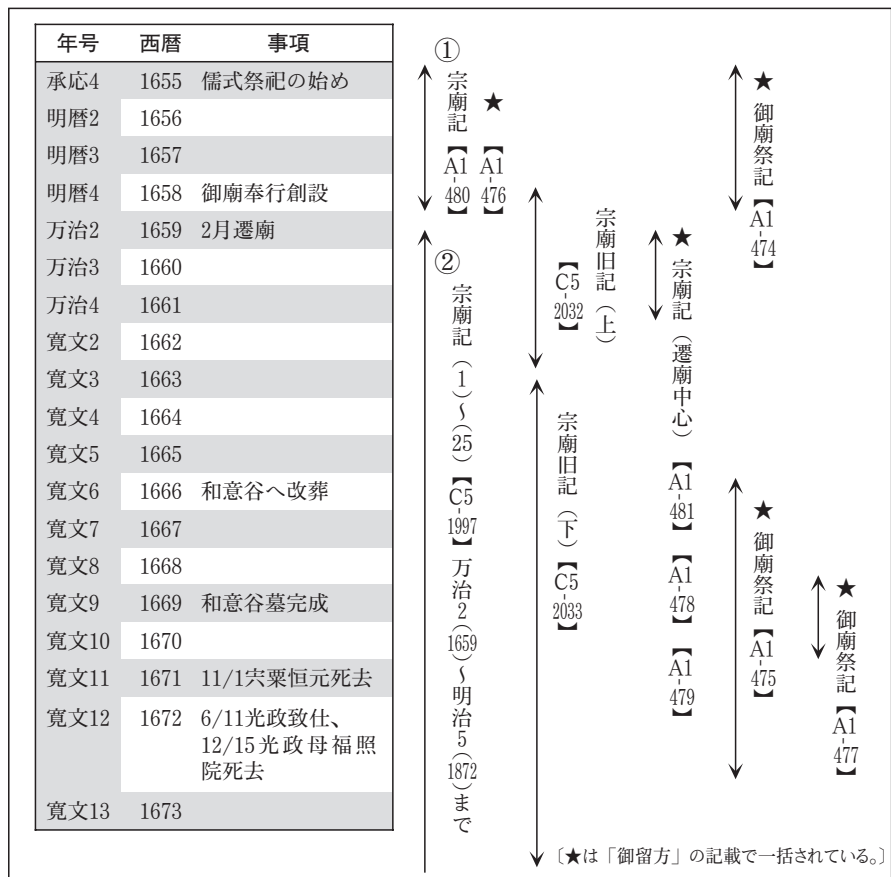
| 年号 | 西暦 | 事項 |
|---|---|---|
| 承応4 | 1655 | 儒式祭祀の始め |
| 明暦2 | 1656 | |
| 明暦3 | 1657 | |
| 明暦4 | 1658 | 御廟奉行創設 |
| 万治2 | 1659 | 2月遷廟 |
| 万治3 | 1660 | |
| 万治4 | 1661 | |
| 寛文2 | 1662 | |
| 寛文3 | 1663 | |
| 寛文4 | 1664 | |
| 寛文5 | 1665 | |
| 寛文6 | 1666 | 和意谷へ改葬 |
| 寛文7 | 1667 | |
| 寛文8 | 1668 | |
| 寛文9 | 1669 | 和意谷墓完成 |
| 寛文10 | 1670 | |
| 寛文11 | 1671 | 11/1宗粟恒元死去 |
| 寛文12 | 1672 | 6/11光政致仕、12/15光政母福照院死去 |
| 寛文13 | 1673 | |

①
宗廟記【A1-480】
★【A1-476】

②
宗廟記(1)~(25)【C5-1997】万治2(1659)~明治5(1872)まで

宗廟旧記(上)【C5-2032】

宗廟旧記(下)【C5-2033】

★宗廟記(遷廟中心)【A1-481】【A1-478】【A1-479】

★御廟祭記【A1-474】

★御廟祭記【A1-475】

★御廟祭記【A1-477】

〔★は「御留方」の記載で一括されている。〕